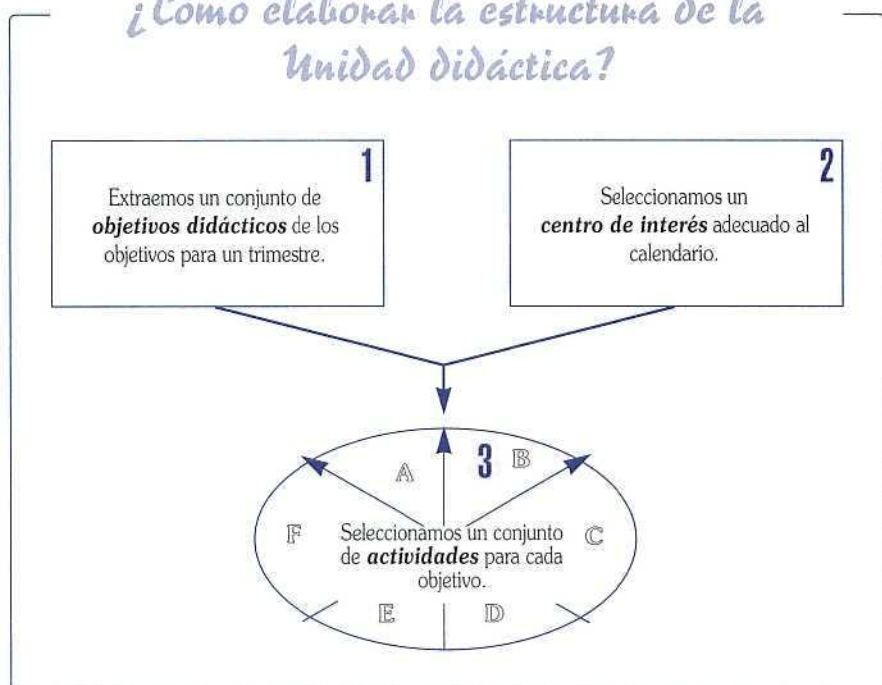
¿Como elaborar la estructura de la Unidad didáctica?

1

Extraemos un conjunto de ***objetivos didácticos*** de los objetivos para un trimestre.

2

Seleccionamos un ***centro de interés*** adecuado al calendario.

A

3

B

F

Seleccionamos un conjunto de ***actividades*** para cada objetivo.

C

E

D